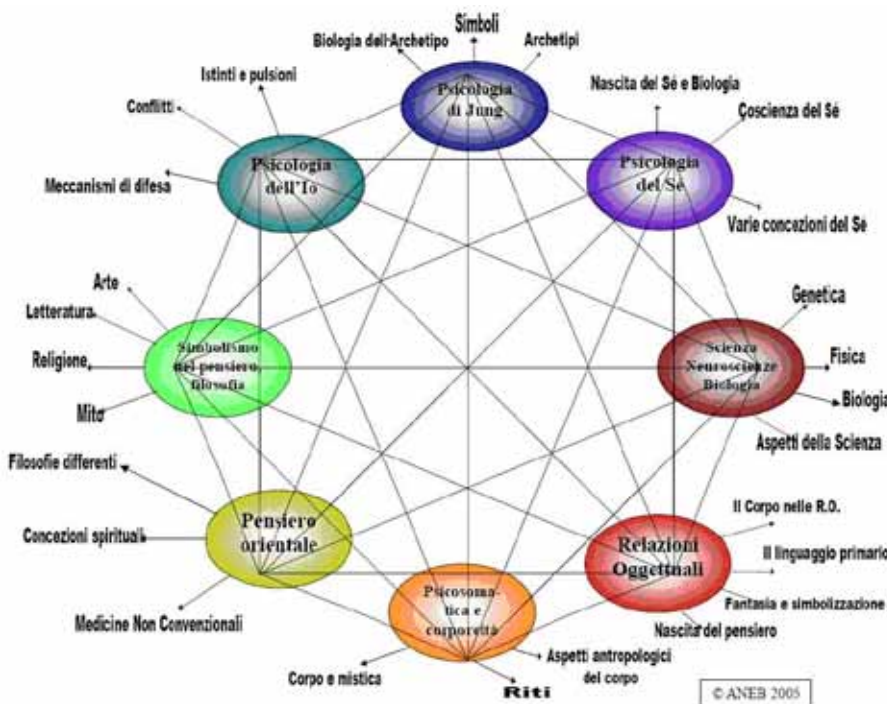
Simboli

Biologia dell'Archetipo

Archetipi

Psicologia di Jung

Istinti e pulsioni

Nascita del Sé e Biologia

Coscienza del Sé

Conflitti

Psicologia dell'Io

Psicologia del Sé

Meccanismi di difesa

Varie concezioni del Sé

Arte

Genetica

Letteratura

Simbolismo nel pensiero, filosofia

Scienza Neuroscienze Biologia

Fisica

Religione

Biologia

Mito

Aspetti della Scienza

Filosofie differenti

Pensiero orientale

Il Corpo nelle R.O.

Concezioni spirituali

Relazioni Oggettuali

Il linguaggio primario

Fantasia e simbolizzazione

Medicine Non Convenzionali

Psicosomatica e corporeità

Nascita del pensiero

Aspetti antropologici del corpo

Corpo e mistica

Riti

© ANEB 2005